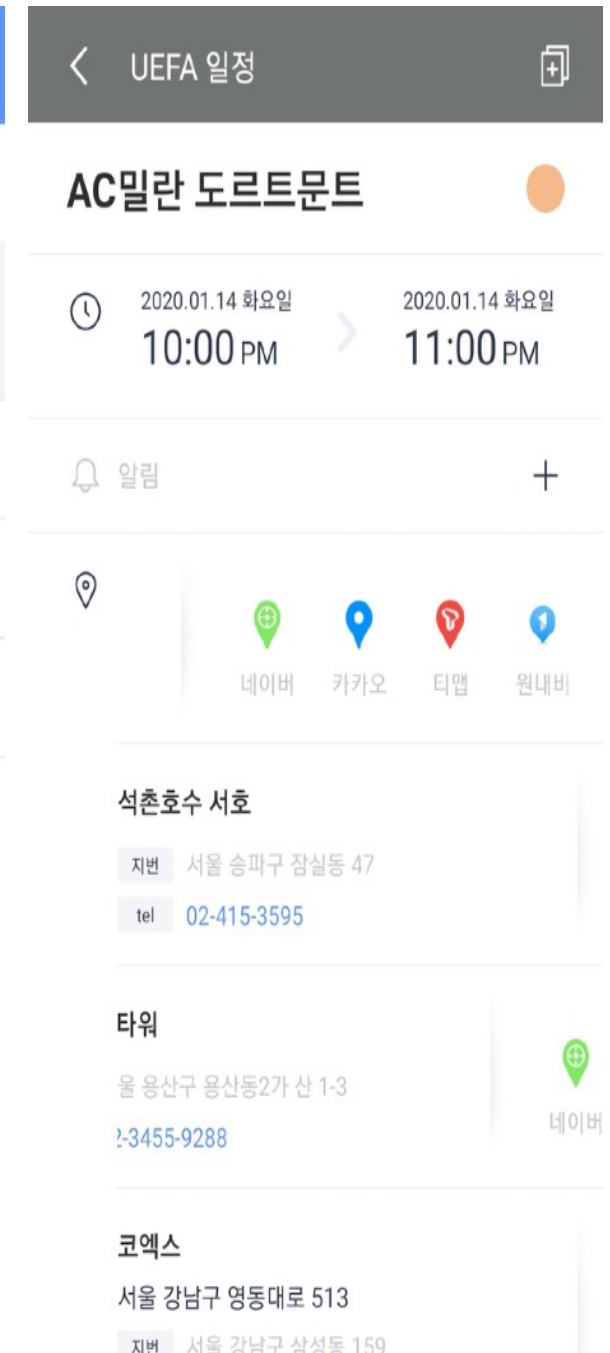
UEFA 일정

AC밀란 도르트문트

2020.01.14 화요일
10:00 PM

2020.01.14 화요일
11:00 PM

알림

+

네이버 카카오 티맵 원내비

석촌호수 서호
지번 서울 송파구 잠실동 47
tel 02-415-3595

타워
울 용산구 용산동2가 산 1-3
2-3455-9288

네이버

코엑스
서울 강남구 영동대로 513
지번 서울 강남구 삼성동 159